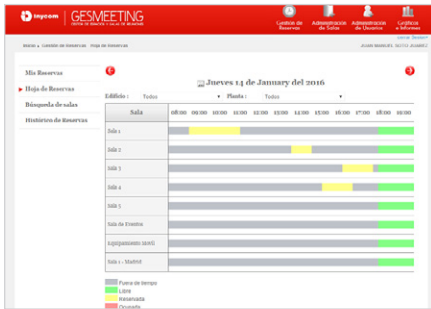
inycom | GESMEETING
CENTRO DE RESERVAS Y SALAS DE REUNIONES

Gestión de Reservas | Administración de Salas | Administración de Usuarios | Gráficos e Informes

Inicio » Gestión de Reservas » Hoja de Reservas

Cerrar Sesión
JUAN MANUEL SOTO JUAREZ

Mis Reservas
Hoja de Reservas
Búsqueda de salas
Histórico de Reservas

Jueves 14 de January del 2016

Edificio : Todos
Planta : Todos

| Sala | 08:00 | 09:00 | 10:00 | 11:00 | 12:00 | 13:00 | 14:00 | 15:00 | 16:00 | 17:00 | 18:00 | 19:00 |
|---|---|---|---|---|---|---|---|---|---|---|---|---|
| Sala 1 | | | | | | | | | | | | |
| Sala 2 | | | | | | | | | | | | |
| Sala 3 | | | | | | | | | | | | |
| Sala 4 | | | | | | | | | | | | |
| Sala 5 | | | | | | | | | | | | |
| Sala de Eventos | | | | | | | | | | | | |
| Equipamiento Movil | | | | | | | | | | | | |
| Sala 1 - Madrid | | | | | | | | | | | | |

Fuera de tiempo
Libre
Reservada
Ocupada